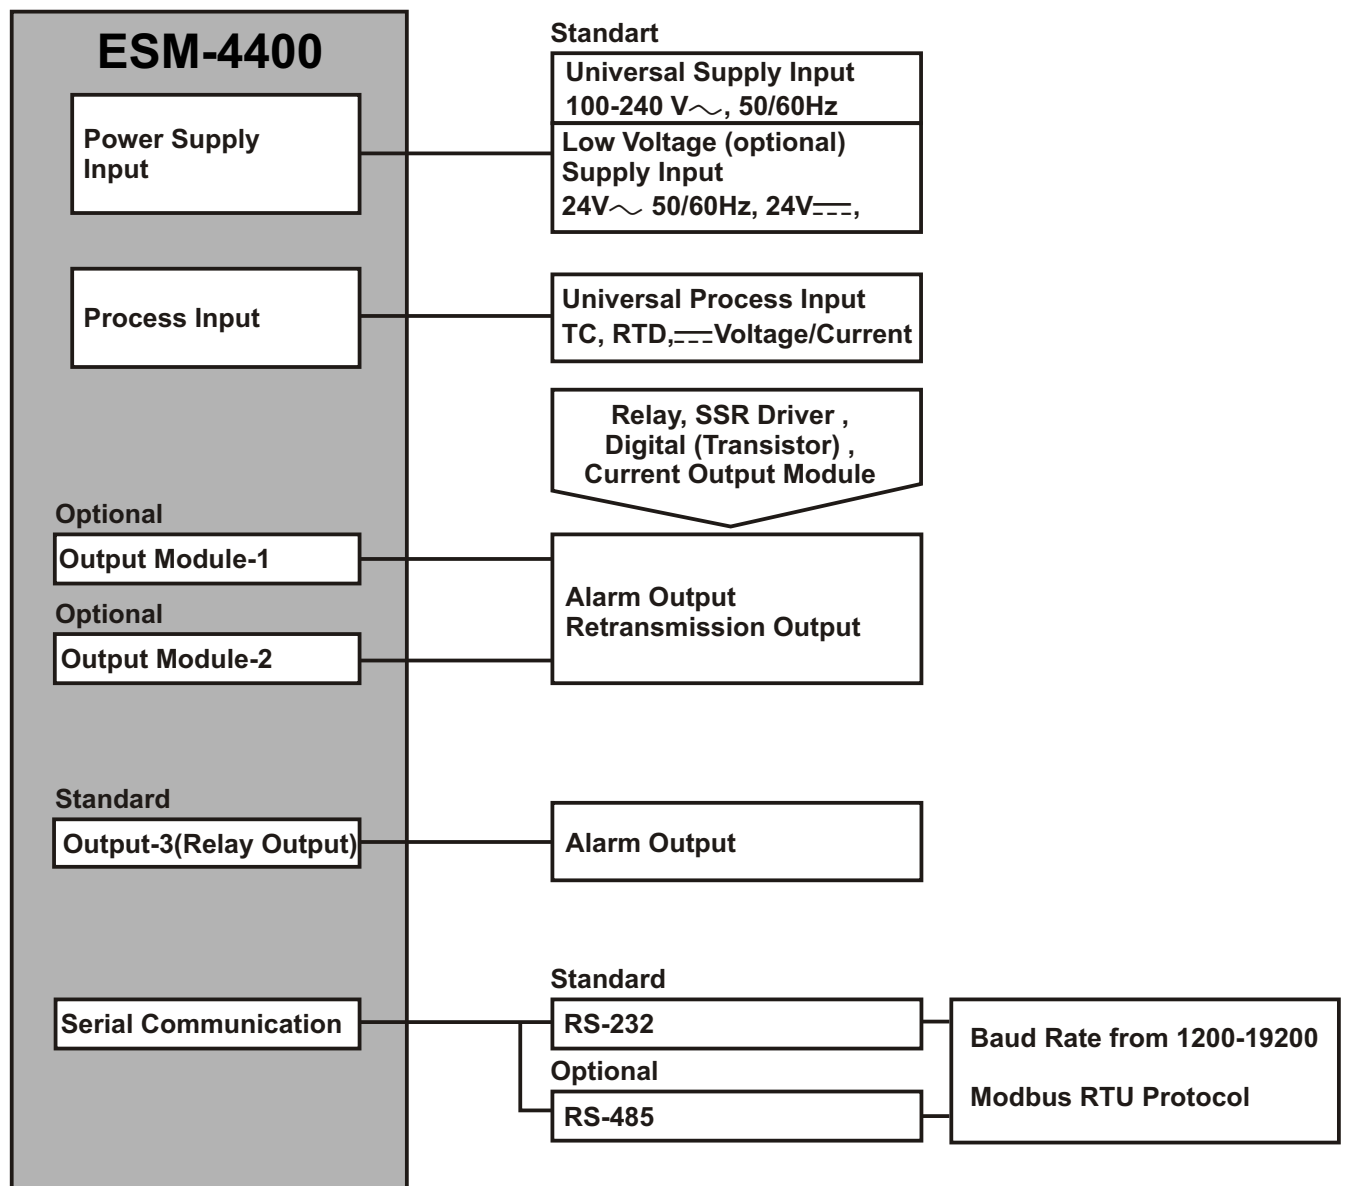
ESM-4400

Power Supply Input

Standart

Universal Supply Input 100-240 V$\sim$, 50/60Hz

Low Voltage (optional) Supply Input 24V$\sim$ 50/60Hz, 24V$\eqcirc$,

Process Input

Universal Process Input TC, RTD, $\eqcirc$Voltage/Current

Relay, SSR Driver , Digital (Transistor) , Current Output Module

Optional

Output Module-1

Optional

Output Module-2

Alarm Output
Retransmission Output

Standard

Output-3(Relay Output)

Alarm Output

Serial Communication

Standard

RS-232

Optional

RS-485

Baud Rate from 1200-19200

Modbus RTU Protocol